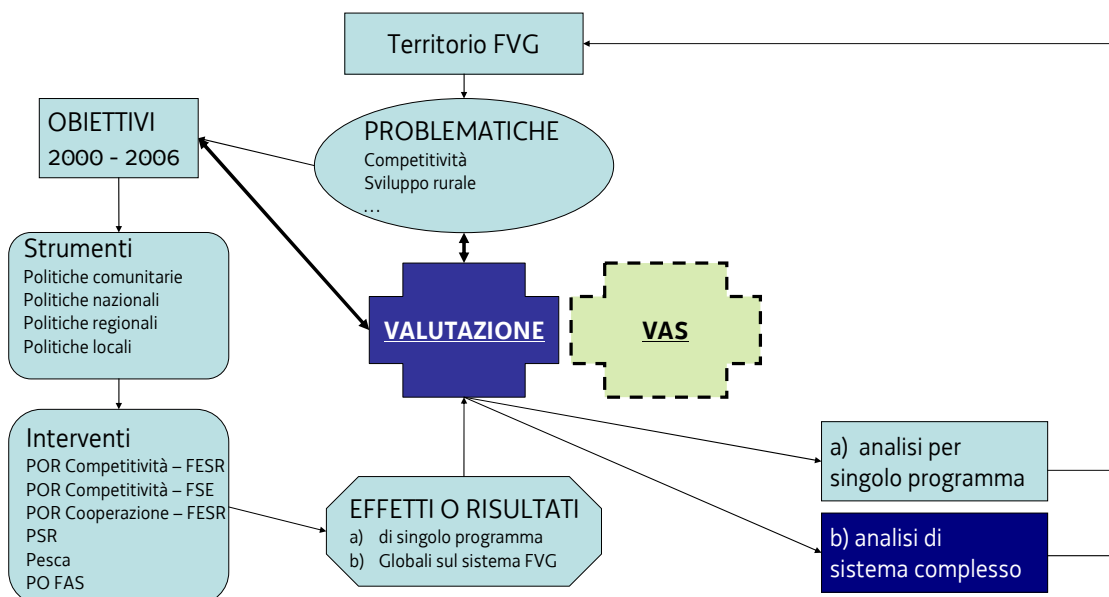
Territorio FVG

OBIETTIVI
2000 - 2006

PROBLEMATICHE
Competitività
Sviluppo rurale
…

Strumenti
Politiche comunitarie
Politiche nazionali
Politiche regionali
Politiche locali

VALUTAZIONE

VAS

Interventi
POR Competitività – FESR
POR Competitività – FSE
POR Cooperazione – FESR
PSR
Pesca
PO FAS

EFFETTI O RISULTATI
a) di singolo programma
b) Globali sul sistema FVG

a) analisi per singolo programma

b) analisi di sistema complesso